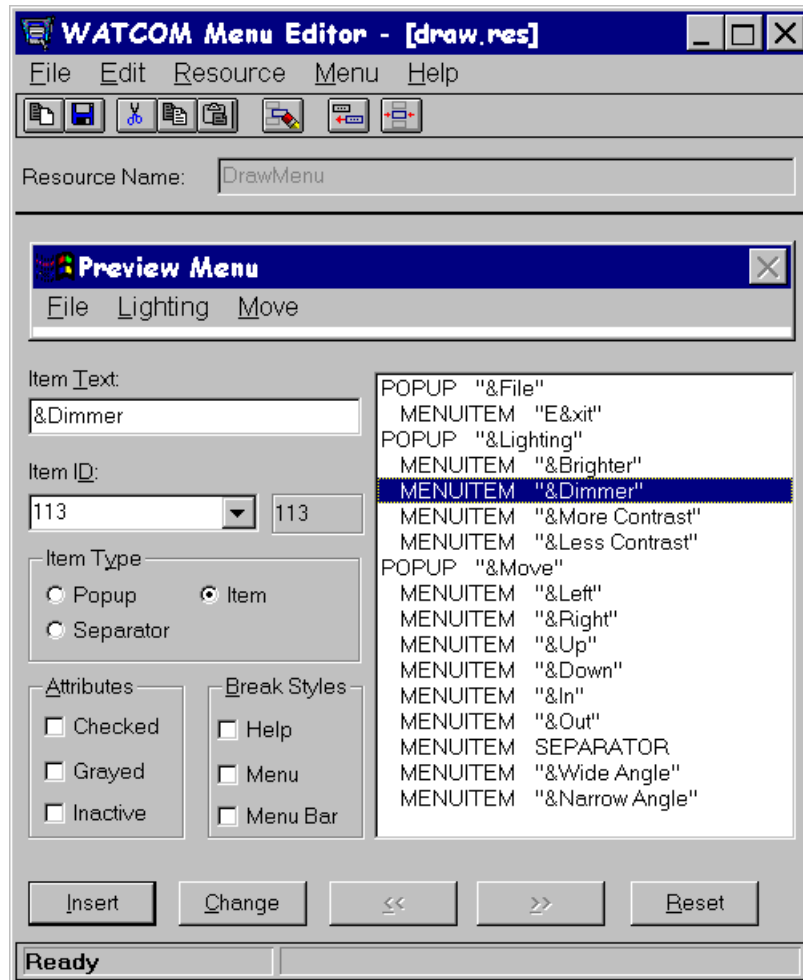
WATCOM Menu Editor - [draw.res]

File Edit Resource Menu Help

Resource Name: DrawMenu

Preview Menu

File Lighting Move

Item Text:
&Dimmer

Item ID:
113
113

Item Type
Popup
Item
Separator

Attributes
Checked
Grayed
Inactive

Break Styles
Help
Menu
Menu Bar

POPUP "&File"
MENUITEM "E&xit"
POPUP "&Lighting"
MENUITEM "&Brighter"
MENUITEM "&Dimmer"
MENUITEM "&More Contrast"
MENUITEM "&Less Contrast"
POPUP "&Move"
MENUITEM "&Left"
MENUITEM "&Right"
MENUITEM "&Up"
MENUITEM "&Down"
MENUITEM "&In"
MENUITEM "&Out"
MENUITEM SEPARATOR
MENUITEM "&Wide Angle"
MENUITEM "&Narrow Angle"

Insert Change << >> Reset

Ready